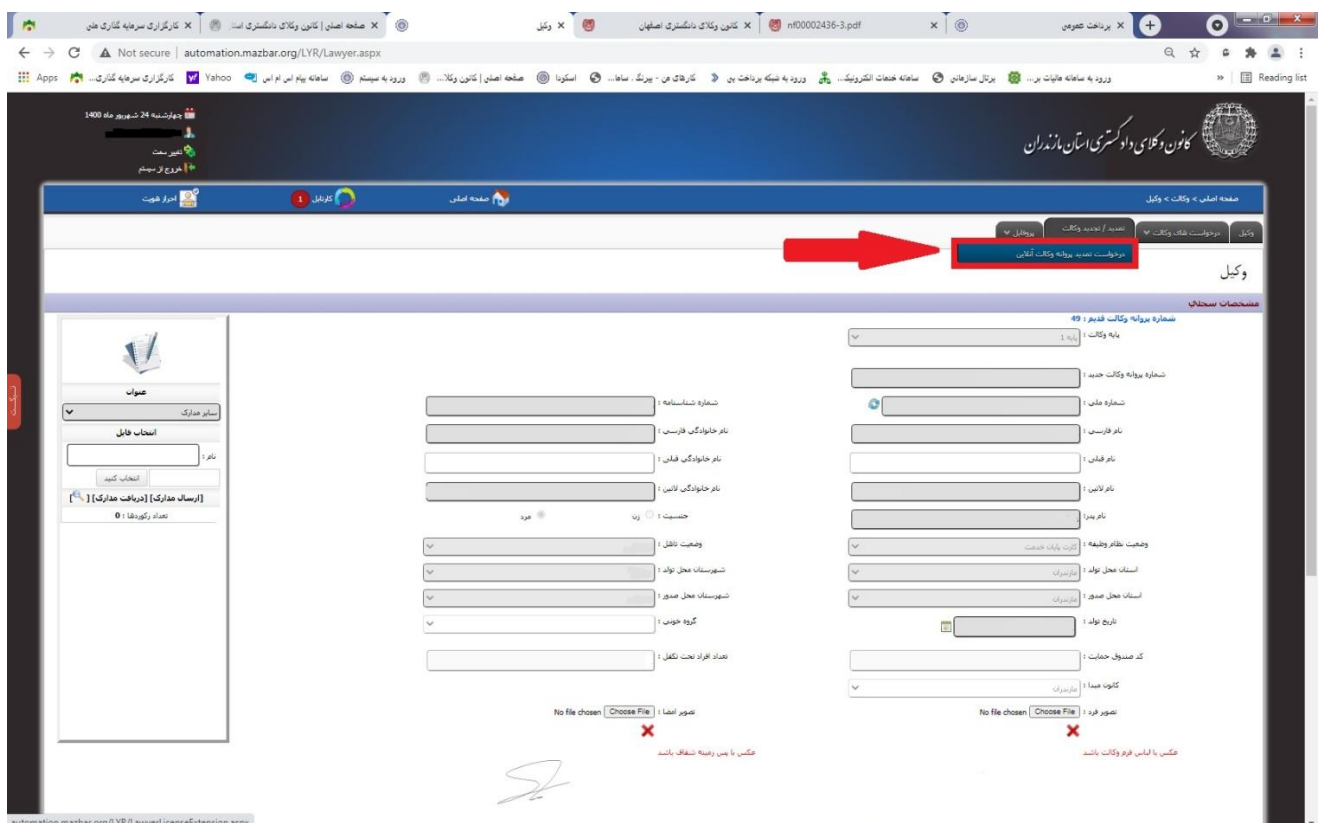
کارگزاری سرمایه گذاری ملی ×
صفحه اصلی | کانون وکلای دادگستری استا ×
وکیل ×
کانون وکلای دادگستری اصفهان ×
nf00002436-3.pdf ×
پرداخت عمومی ×

Not secure | automation.mazbar.org/LYR/Lawyer.aspx

Apps کارگزاری سرمایه گذاری... Yahoo سامانه پیام اس ام اس ورود به سیستم صفحه اصلی | کانون وکلا... اسکونا کارهای من - پیرنگ . سامانه... ورود به شبکه پرداخت بین سامانه خدمات الکترونیک... پرتال سازمانی ورود به سامانه مالیات بر... Reading list

چهارشنبه 24 شهریور ماه 1400
تغییر سمت
خروج از سیستم

کانون وکلای دادگستری استان مازندران

صفحه اصلی > وکالت > وکیل
صفحه اصلی
کارتابل 1
احراز هویت

وکیل | درخواست های وکالت | تمدید / تجدید وکالت | پروفایل
درخواست تمدید پروانه وکالت آنلاین

وکیل

مشخصات سجلی
شماره پروانه وکالت قدیم : 49
پایه وکالت : پایه 1
شماره پروانه وکالت جدید :
شماره ملی :
شماره شناسنامه :
نام فارسی :
نام خانوادگی فارسی :
نام قبلی :
نام خانوادگی قبلی :
نام لاتین :
نام خانوادگی لاتین :
نام پدر :
جنسیت : زن مرد
وضعیت نظام وظیفه : کارت پایان خدمت
وضعیت تاهل :
استان محل تولد : مازندران
شهرستان محل تولد :
استان محل صدور : مازندران
شهرستان محل صدور :
تاریخ تولد :
گروه خونی :
کد صندوق حمایت :
تعداد افراد تحت تکفل :
کانون مبدا : مازندران
تصویر فرد : Choose File No file chosen
تصویر امضا : Choose File No file chosen
عکس با لباس فرم وکالت باشد
عکس با پس زمینه شفاف باشد

عنوان
سایر مدارک
انتخاب فایل
نام :
انتخاب کنید
[ارسال مدارک] [دریافت مدارک] [ ]
تعداد رکوردها : 0

automation.mazbar.org/LYR/LawyerLicenseExtension.aspx